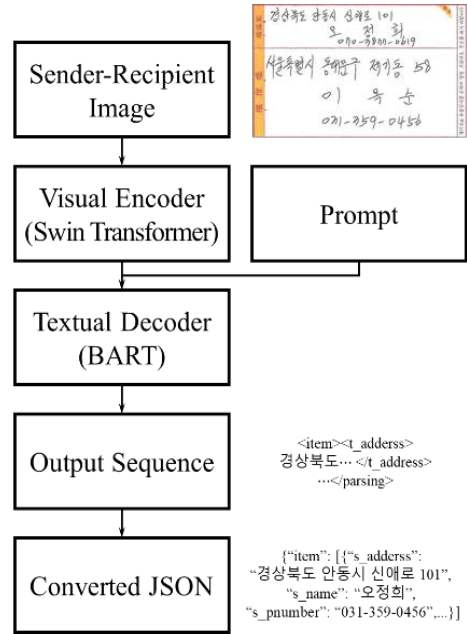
보내는 사람
경상북도 안동시 신애로 101
오정희
010-5800-0619

받는 사람
서울특별시 동대문구 제기동 58
이육순
031-359-0456

Sender-Recipient Image

Visual Encoder (Swin Transformer)

Prompt

Textual Decoder (BART)

Output Sequence

<item><t_adderss> 경상북도… </t_address> …</parsing>

Converted JSON

{"item": [{"s_adderss": "경상북도 안동시 신애로 101", "s_name": "오정희", "s_pnumber": "031-359-0456",...}]